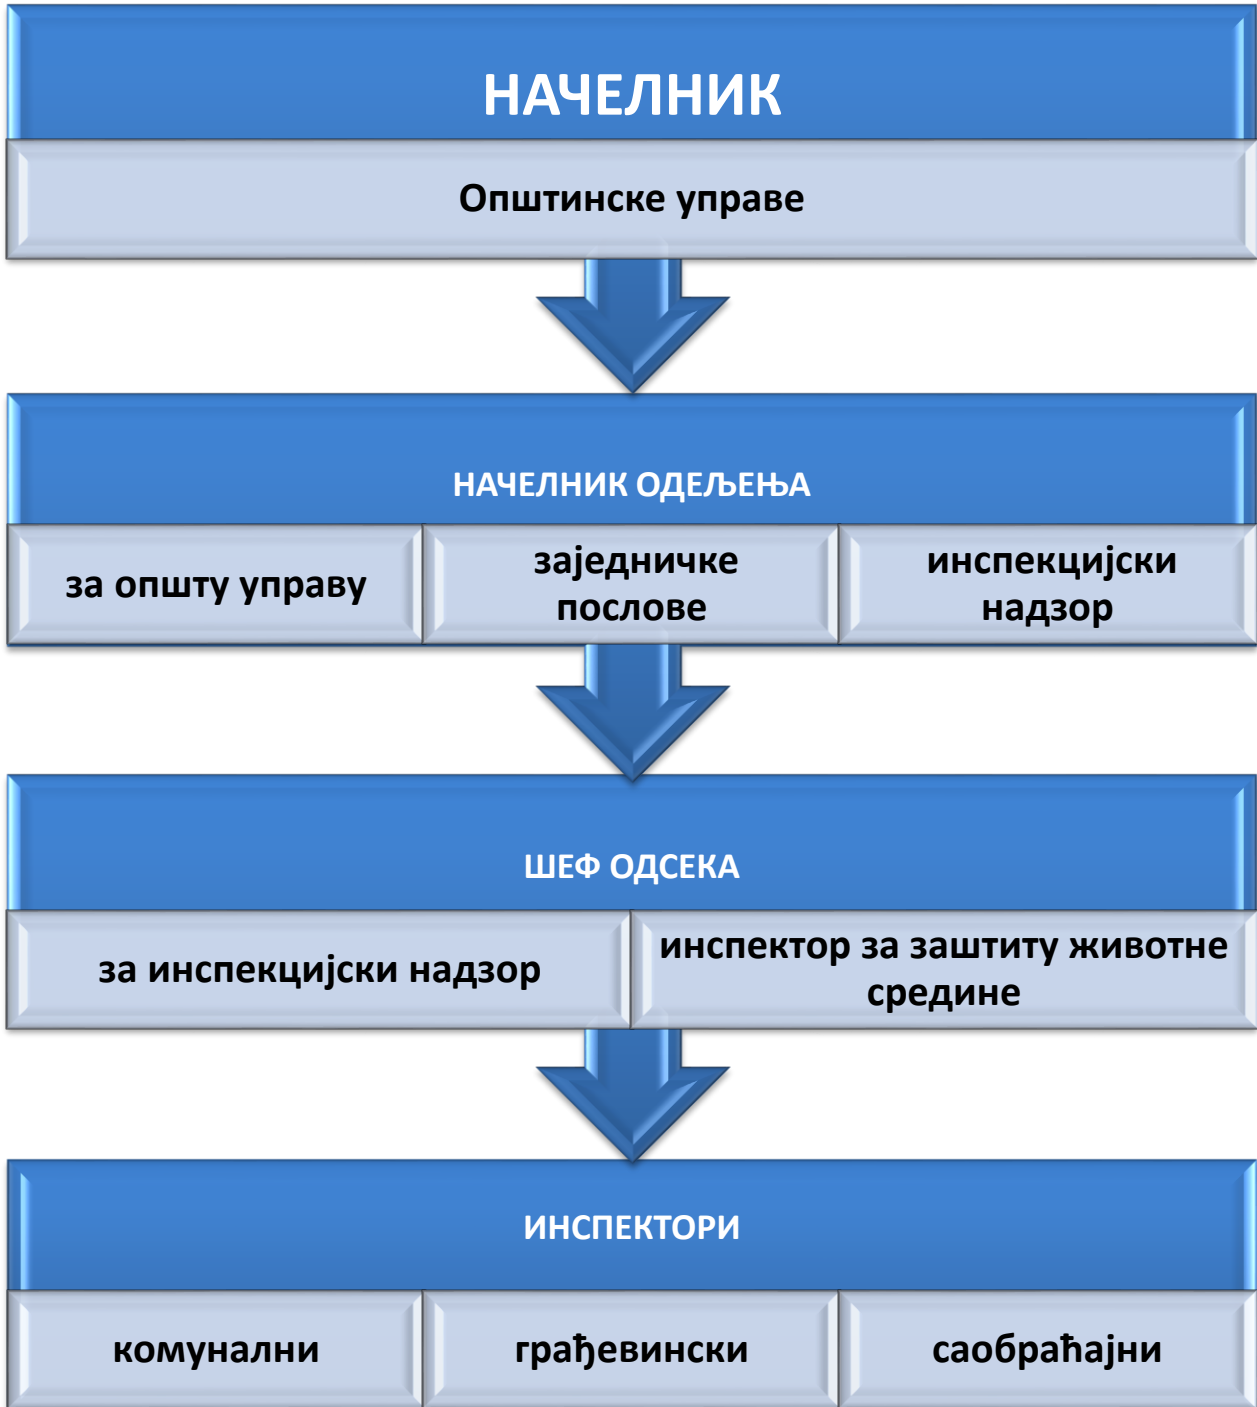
НАЧЕЛНИК

Општинске управе

НАЧЕЛНИК ОДЕЉЕЊА

за општу управу

заједничке послове

инспекцијски надзор

ШЕФ ОДСЕКА

за инспекцијски надзор

инспектор за заштиту животне средине

ИНСПЕКТОРИ

комунални

грађевински

саобраћајни